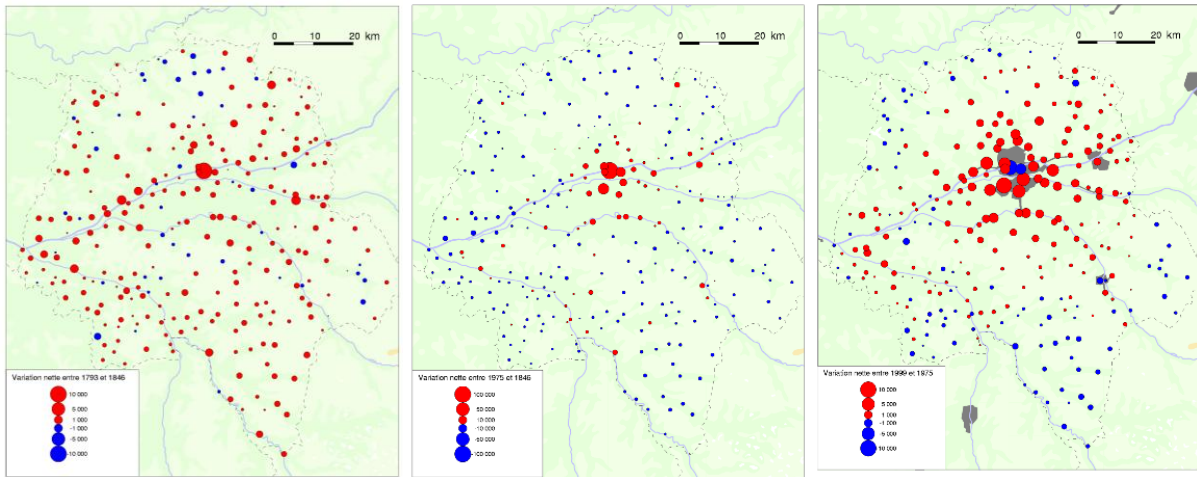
0 10 20 km

Variation nette entre 1793 et 1846

10 000
5 000
1 000
-1 000
-5 000
-10 000

0 10 20 km

Variation nette entre 1975 et 1846

100 000
50 000
10 000
-10 000
-50 000
-100 000

0 10 20 km

Variation nette entre 1999 et 1975

10 000
5 000
1 000
-1 000
-5 000
-10 000